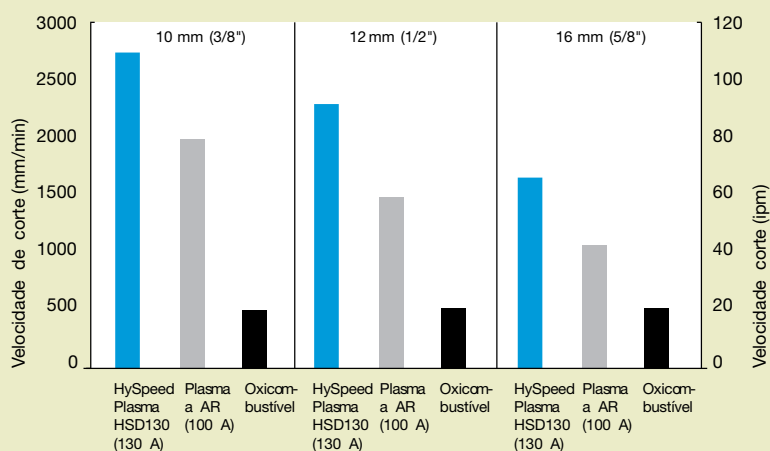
Velocidade de corte (mm/min)

3000
2500
2000
1500
1000
500
0

10 mm (3/8")

12 mm (1/2")

16 mm (5/8")

120
100
80
60
40
20
0

Velocidade corte (ipm)

HySpeed Plasma HSD130 (130 A)
Plasma a AR (100 A)
Oxicombustível

HySpeed Plasma HSD130 (130 A)
Plasma a AR (100 A)
Oxicombustível

HySpeed Plasma HSD130 (130 A)
Plasma a AR (100 A)
Oxicombustível